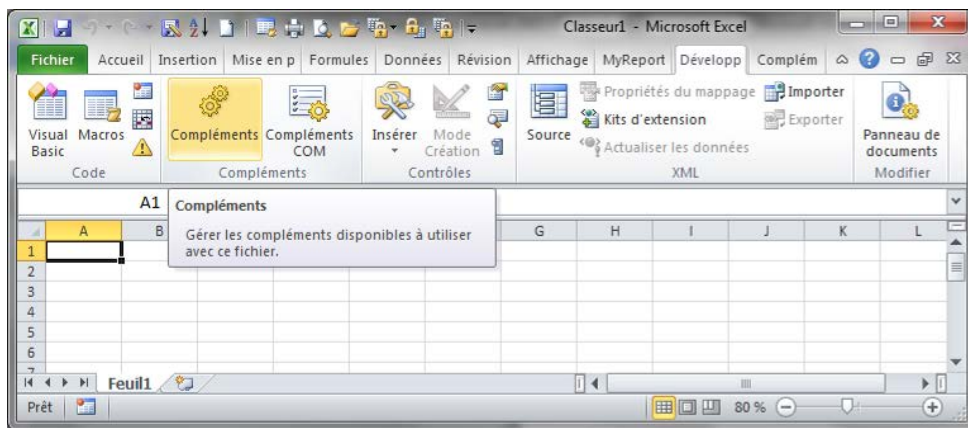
Classeur1 - Microsoft Excel

Fichier Accueil Insertion Mise en p Formules Données Révision Affichage MyReport Développ Complém

Visual Basic Macros
Code

Compléments Compléments COM
Compléments

Insérer Mode Création
Contrôles

Source
Propriétés du mappage
Kits d'extension
Actualiser les données
Importer
Exporter
XML

Panneau de documents
Modifier

A1

Compléments

Gérer les compléments disponibles à utiliser avec ce fichier.

| A | B | G | H | I | J | K | L |
|---|---|---|---|---|---|---|---|
| 1 | | | | | | | |
| 2 | | | | | | | |
| 3 | | | | | | | |
| 4 | | | | | | | |
| 5 | | | | | | | |
| 6 | | | | | | | |

Feuil1

Prêt
80 %